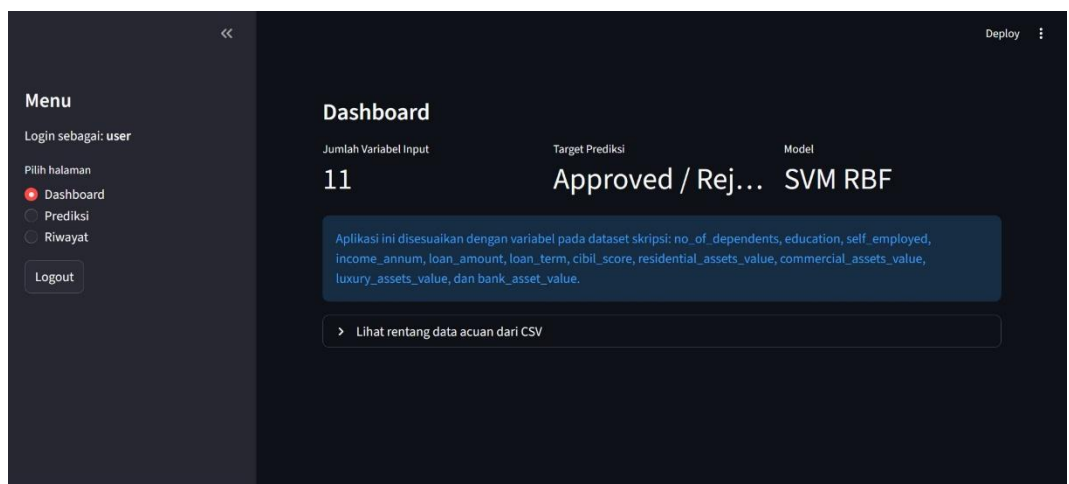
«

Menu

Login sebagai: user

Pilih halaman

Dashboard

Prediksi

Riwayat

Logout

Deploy ⋮

Dashboard

Jumlah Variabel Input

11

Target Prediksi

Approved / Rej…

Model

SVM RBF

Aplikasi ini disesuaikan dengan variabel pada dataset skripsi: no_of_dependents, education, self_employed, income_annum, loan_amount, loan_term, cibil_score, residential_assets_value, commercial_assets_value, luxury_assets_value, dan bank_asset_value.

> Lihat rentang data acuan dari CSV